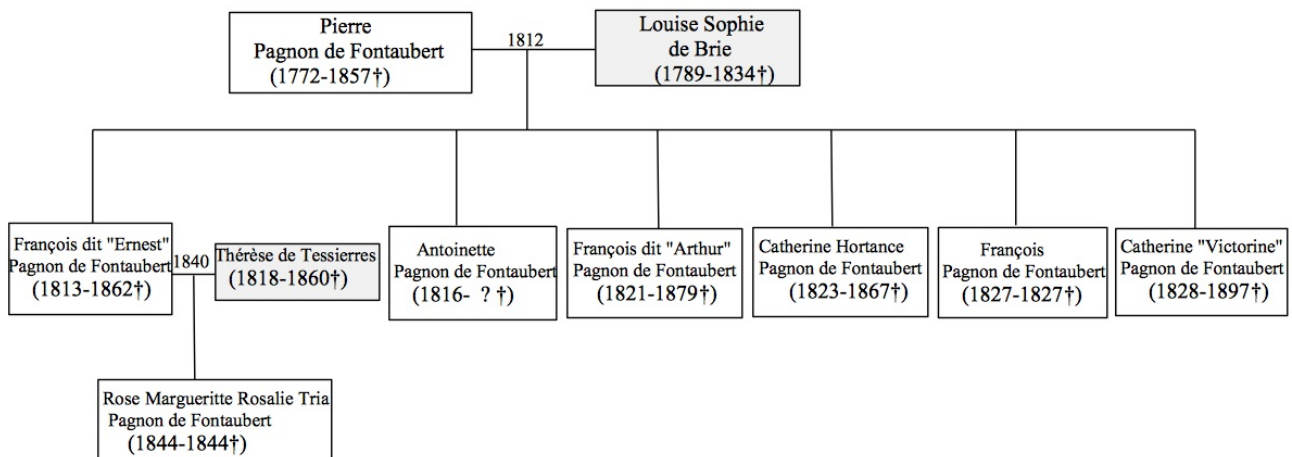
Pierre
Pagnon de Fontaubert
(1772-1857†)

1812

Louise Sophie
de Brie
(1789-1834†)

François dit "Ernest"
Pagnon de Fontaubert
(1813-1862†)

1840

Thérèse de Tessierres
(1818-1860†)

Antoinette
Pagnon de Fontaubert
(1816- ? †)

François dit "Arthur"
Pagnon de Fontaubert
(1821-1879†)

Catherine Hortance
Pagnon de Fontaubert
(1823-1867†)

François
Pagnon de Fontaubert
(1827-1827†)

Catherine "Victorine"
Pagnon de Fontaubert
(1828-1897†)

Rose Margueritte Rosalie Tria
Pagnon de Fontaubert
(1844-1844†)